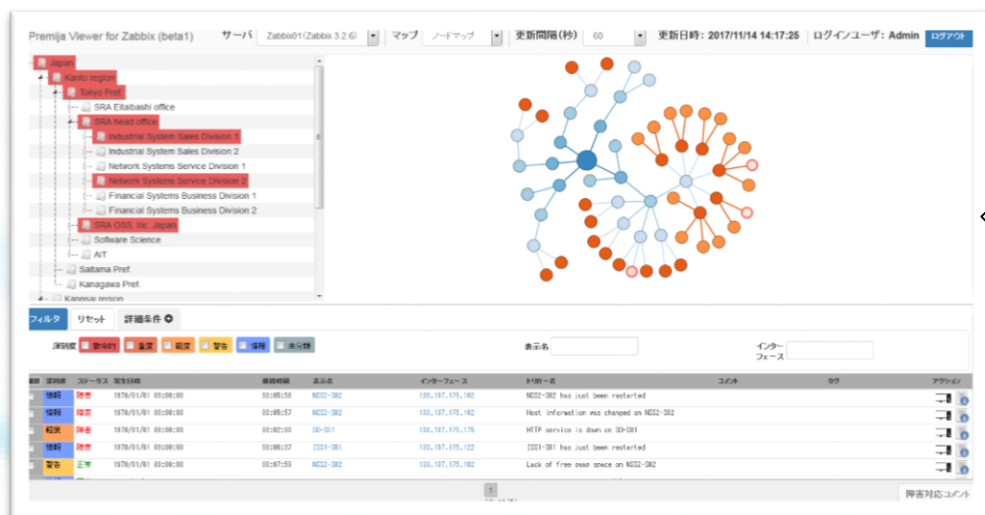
Premija Viewer for Zabbix (beta1) サーバ Zabbix01(Zabbix 3.2.6) マップ ノードマップ 更新間隔(秒) 60 更新日時：2017/11/14 14:17:25 ログインユーザ：Admin ログアウト

Japan
Kanto region
Tokyo Pref.
SRA Eitaibashi office
SRA head office
Industrial System Sales Division 1
Industrial System Sales Division 2
Network Systems Service Division 1
Network Systems Service Division 2
Financial Systems Business Division 1
Financial Systems Business Division 2
SRA OSS, Inc. Japan
Software Science
AIT
Saitama Pref.
Kanagawa Pref.
Kannsai region

フィルタ リセット 詳細条件

深刻度 致命的 重度 軽度 警告 情報 未分類

表示名

インターフェース

| 確認 | 深刻度 | ステータス | 発生日時 | 継続時間 | 表示名 | インターフェース | トリガー名 | コメント | タグ | アクション |
|---|---|---|---|---|---|---|---|---|---|---|
| | 情報 | 障害 | 1970/01/01 09:00:00 | 00:05:56 | NSS2-SB2 | 133.137.175.182 | NSS2-SB2 has just been restarted | | | |
| | 情報 | 障害 | 1970/01/01 09:00:00 | 00:05:57 | NSS2-SB2 | 133.137.175.182 | Host information was changed on NSS2-SB2 | | | |
| | 軽度 | 障害 | 1970/01/01 09:00:00 | 00:02:03 | SD-SB1 | 133.137.175.176 | HTTP service is down on SD-SB1 | | | |
| | 情報 | 障害 | 1970/01/01 09:00:00 | 00:00:37 | ISS1-SB1 | 133.137.175.122 | ISS1-SB1 has just been restarted | | | |
| | 警告 | 正常 | 1970/01/01 09:00:00 | 00:07:53 | NSS2-SB2 | 133.137.175.182 | Lack of free swap space on NSS2-SB2 | | | |

1

障害対応コメント